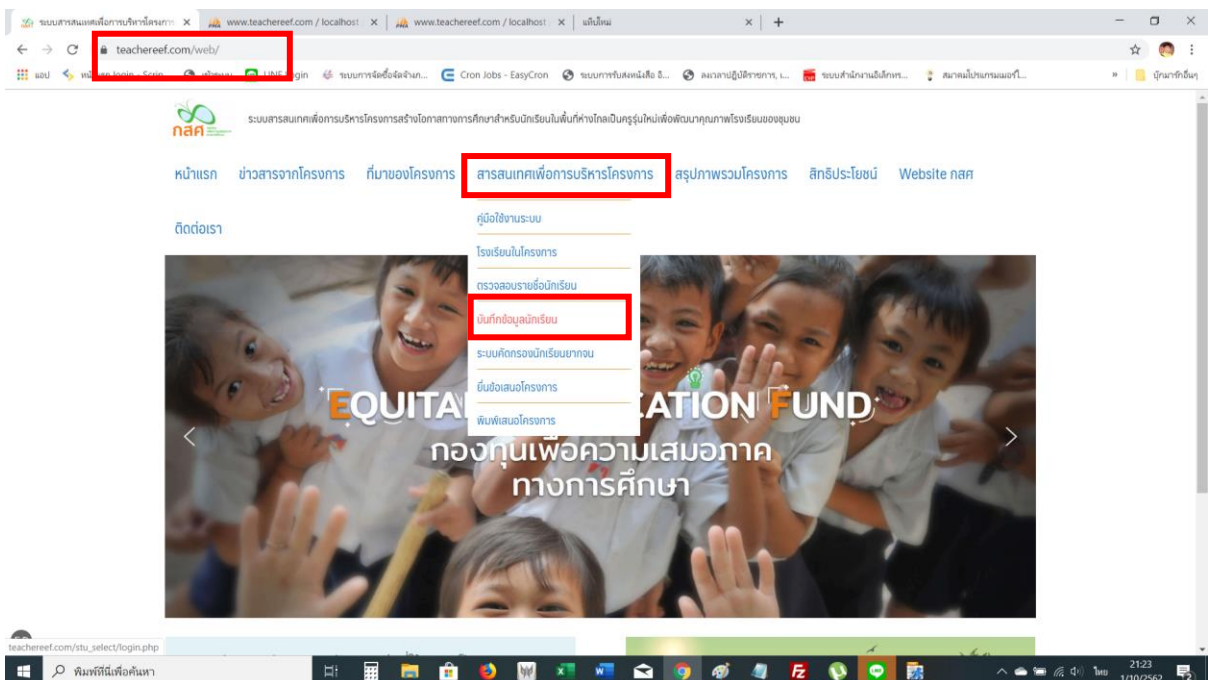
ระบบสารสนเทศเพื่อการบริหารโครงการ ×
www.teachereef.com / localhost ×
www.teachereef.com / localhost ×
แท็บใหม่ ×
+

teachereef.com/web/

แอป
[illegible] login - Scrip...
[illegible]
LINE Login
ระบบการจัดซื้อจัดจ้างภ...
Cron Jobs - EasyCron
ระบบการรับส่งหนังสือ อิ...
ลงเวลาปฏิบัติราชการ, เ...
ระบบสำนักงานอิเล็กทร...
สมาคมโปรแกรมเมอร์ไ...
»
บุ๊กมาร์กอื่นๆ

กสศ
ระบบสารสนเทศเพื่อการบริหารโครงการโครงการสร้างโอกาสทางการศึกษาสำหรับนักเรียนในพื้นที่ห่างไกลเป็นครูรุ่นใหม่เพื่อพัฒนาคุณภาพโรงเรียนของชุมชน

หน้าแรก
ข่าวสารจากโครงการ
ที่มาของโครงการ
สารสนเทศเพื่อการบริหารโครงการ
สรุปภาพรวมโครงการ
สิทธิประโยชน์
Website กสศ
ติดต่อเรา

คู่มือใช้งานระบบ
โรงเรียนในโครงการ
ตรวจสอบรายชื่อนักเรียน
บันทึกข้อมูลนักเรียน
ระบบคัดกรองนักเรียนยากจน
ยื่นข้อเสนอโครงการ
พิมพ์เสนอโครงการ

EQUITA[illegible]CATION FUND
กองทุนเพื่อความเสมอภาค
ทางการศึกษา

teachereef.com/stu_select/login.php

พิมพ์ที่นี่เพื่อค้นหา
ไทย
21:23
1/10/2562